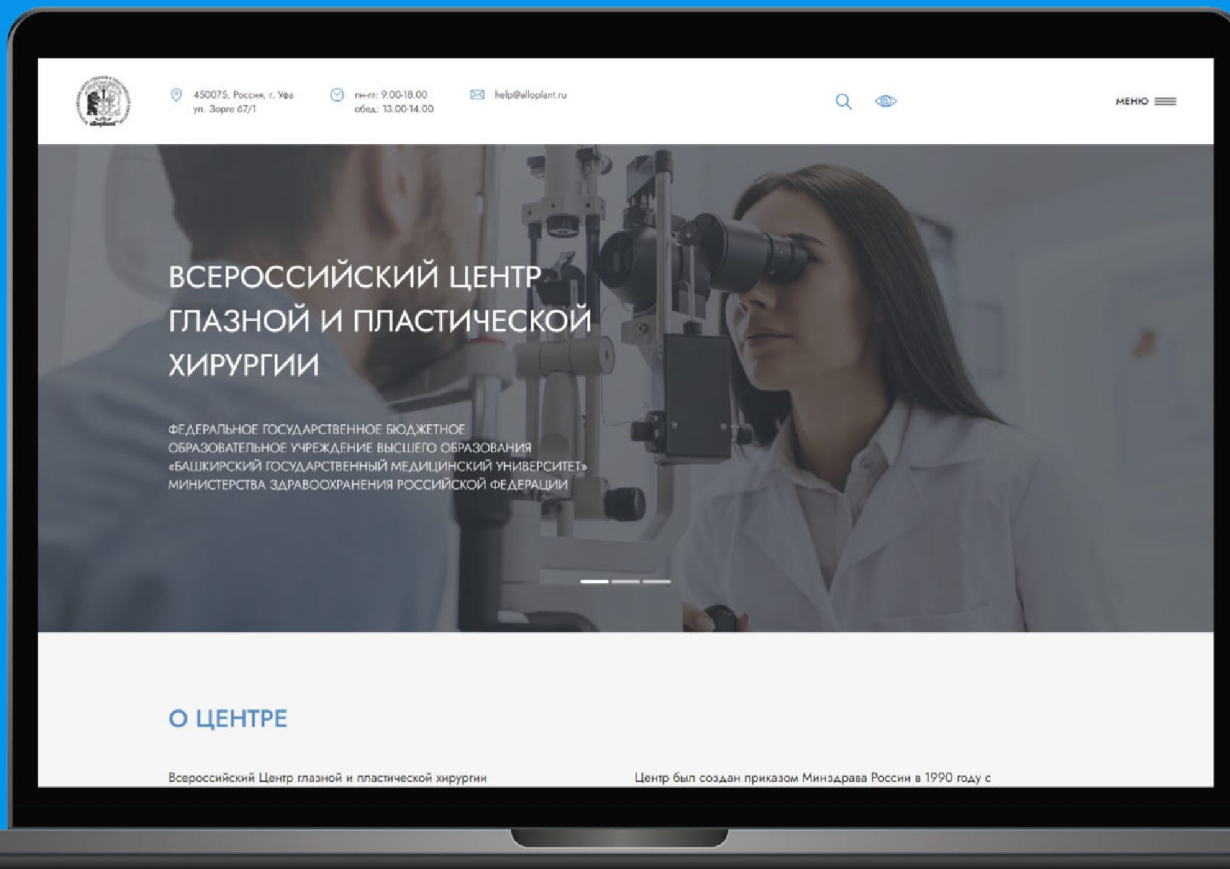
450075, Россия, г. Уфа ул. Зорге 67/1

пн-пт: 9.00-18.00 обед: 13.00-14.00

help@alloplant.ru

МЕНЮ

ВСЕРОССИЙСКИЙ ЦЕНТР ГЛАЗНОЙ И ПЛАСТИЧЕСКОЙ ХИРУРГИИ

ФЕДЕРАЛЬНОЕ ГОСУДАРСТВЕННОЕ БЮДЖЕТНОЕ ОБРАЗОВАТЕЛЬНОЕ УЧРЕЖДЕНИЕ ВЫСШЕГО ОБРАЗОВАНИЯ «БАШКИРСКИЙ ГОСУДАРСТВЕННЫЙ МЕДИЦИНСКИЙ УНИВЕРСИТЕТ» МИНИСТЕРСТВА ЗДРАВООХРАНЕНИЯ РОССИЙСКОЙ ФЕДЕРАЦИИ

О ЦЕНТРЕ

Всероссийский Центр глазной и пластической хирургии

Центр был создан приказом Минздрава России в 1990 году с